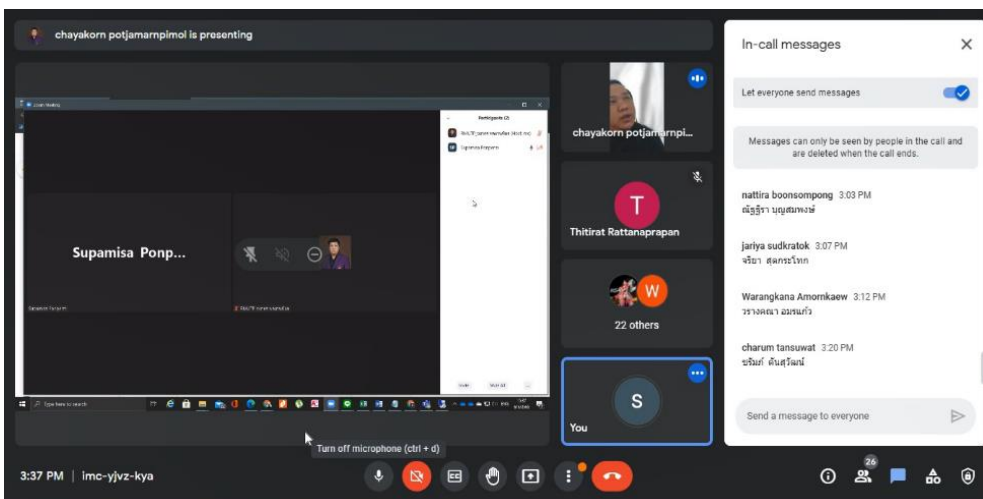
chayakorn potjamarnpimol is presenting

Participants (2)

Supamisa Ponp...

chayakorn potjamarnpi...

T

Thitirat Rattanaprapan

W

22 others

S

You

Turn off microphone (ctrl + d)

3:37 PM | imc-yjvz-kya

26

In-call messages

Let everyone send messages

Messages can only be seen by people in the call and are deleted when the call ends.

nattira boonsompong 3:03 PM
ณัฐธิรา บุญสมพงษ์

jariya sudkratok 3:07 PM
จริยา สุดกระโทก

Warangkana Amornkaew 3:12 PM
วรางคณา อมรแก้ว

charum tansuwat 3:20 PM
ชรัมภ์ ตันสุวัฒน์

Send a message to everyone